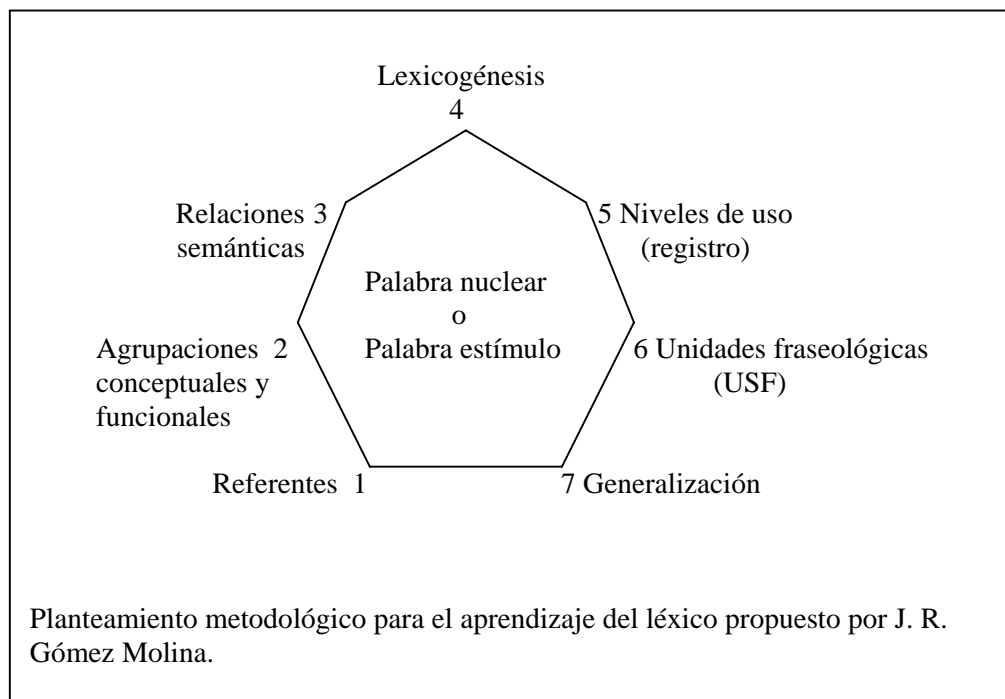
Lexicogénesis
4

Relaciones 3
semánticas

5 Niveles de uso
(registro)

Palabra nuclear
o
Palabra estímulo

Agrupaciones 2
conceptuales y
funcionales

6 Unidades fraseológicas
(USF)

Referentes 1

7 Generalización

Planteamiento metodológico para el aprendizaje del léxico propuesto por J. R. Gómez Molina.